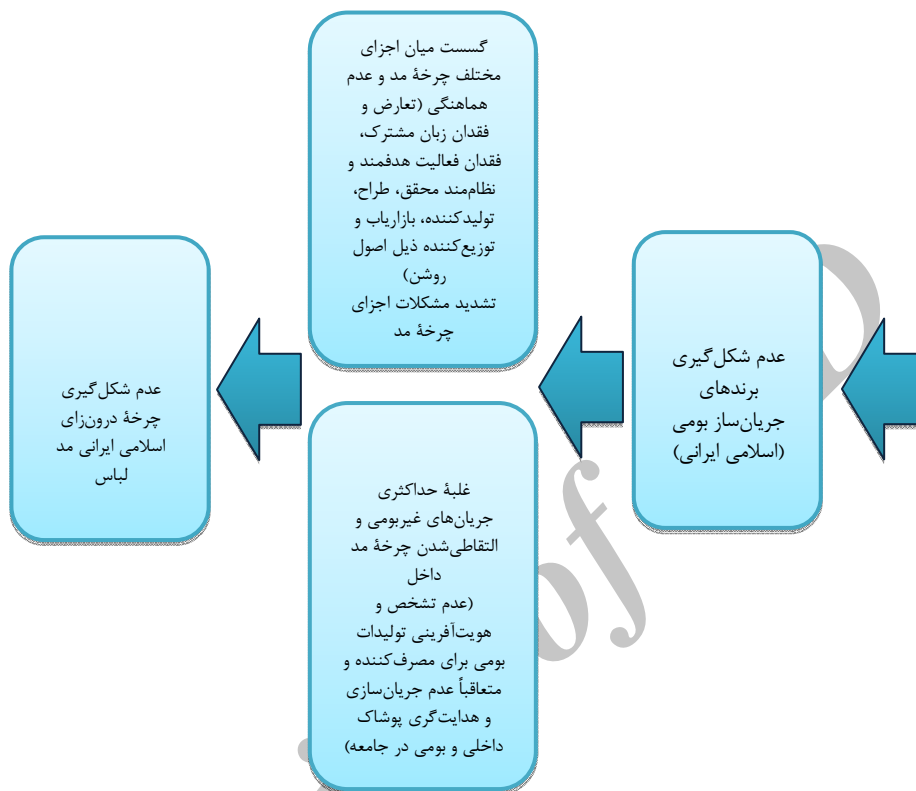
عدم شکل‌گیری برندهای جریان‌ساز بومی (اسلامی ایرانی)

گسست میان اجزای مختلف چرخهٔ مد و عدم هماهنگی (تعارض و فقدان زبان مشترک، فقدان فعالیت هدفمند و نظام‌مند محقق، طراح، تولیدکننده، بازاریاب و توزیع‌کننده ذیل اصول روشن)
تشدید مشکلات اجزای چرخهٔ مد

غلبهٔ حداکثری جریان‌های غیربومی و التقاطی‌شدن چرخهٔ مد داخل
(عدم تشخص و هویت‌آفرینی تولیدات بومی برای مصرف‌کننده و متعاقباً عدم جریان‌سازی و هدایت‌گری پوشاک داخلی و بومی در جامعه)

عدم شکل‌گیری چرخهٔ درون‌زای اسلامی ایرانی مد لباس

of